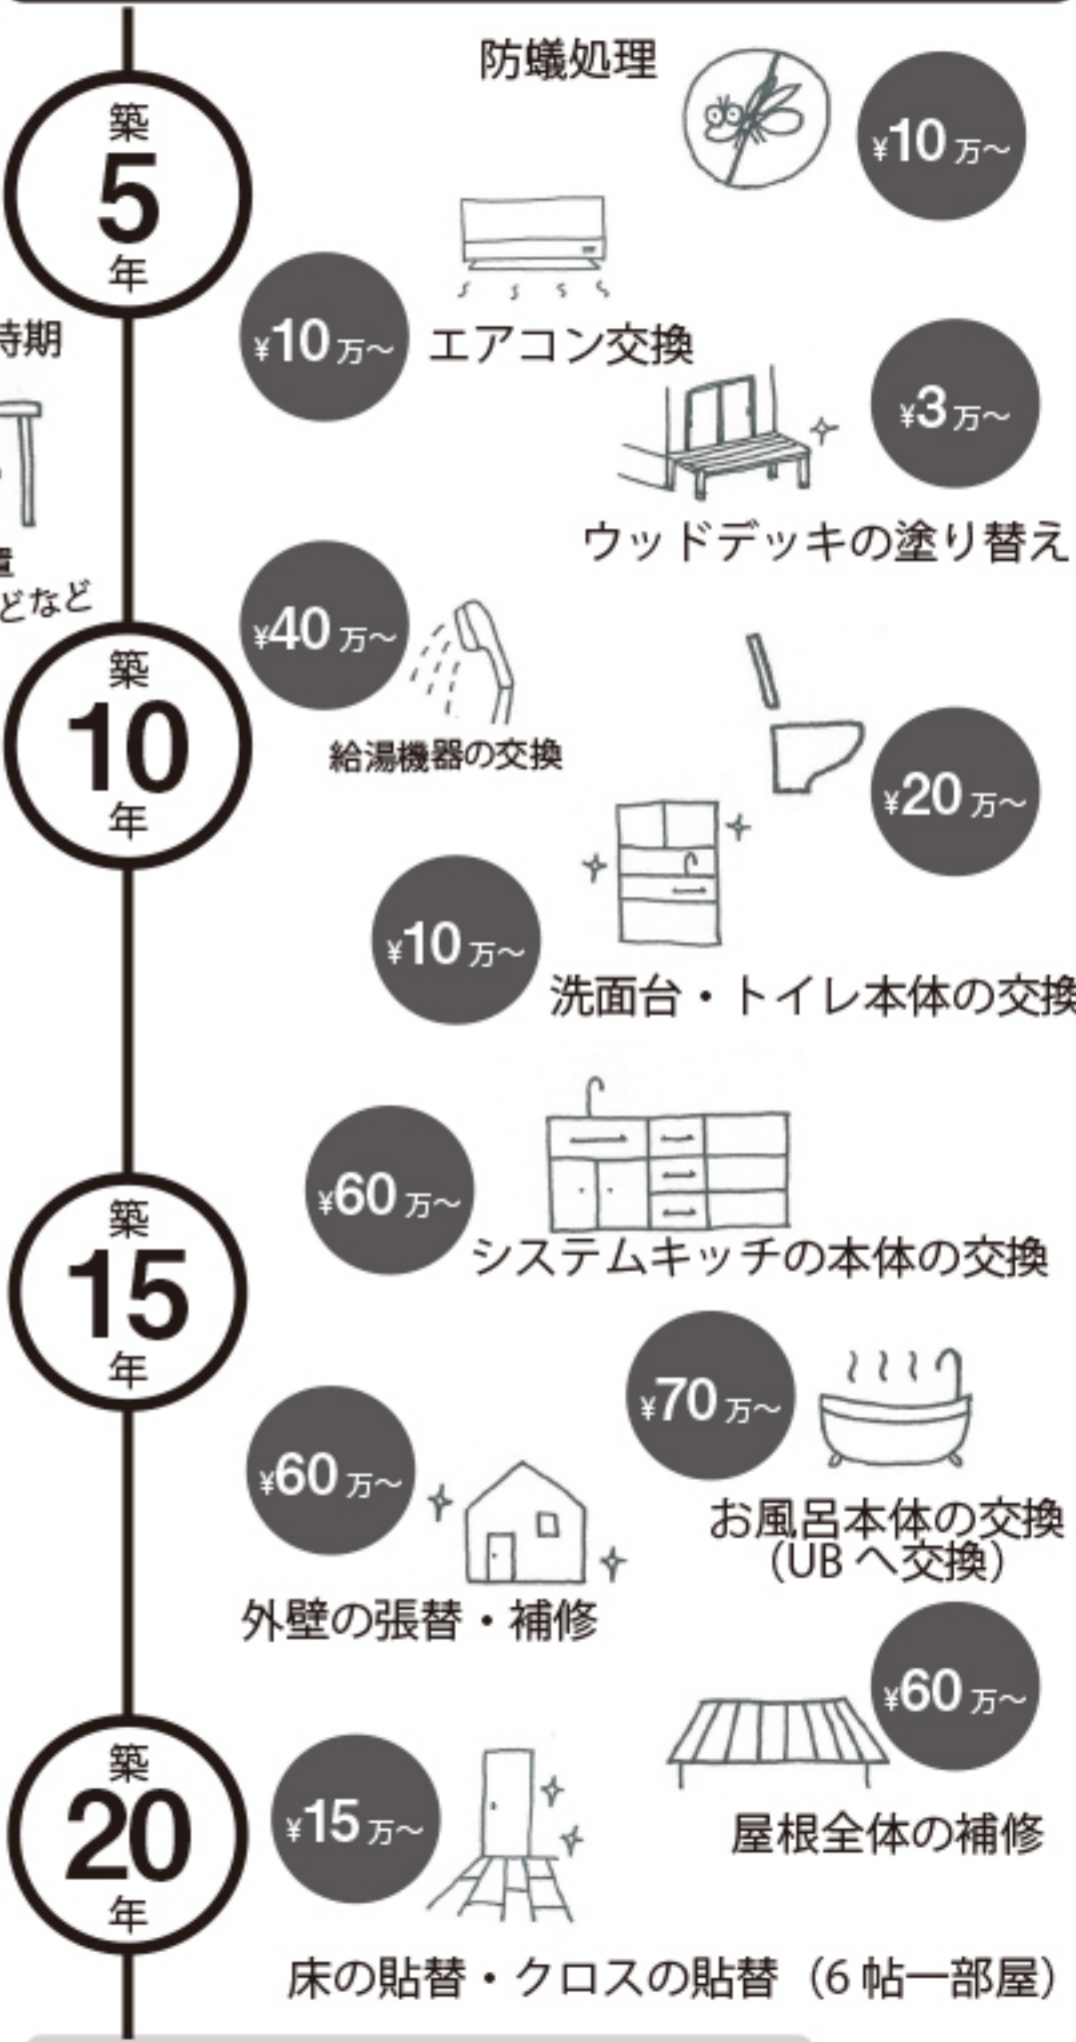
築5年

防蟻処理
¥10万~

時期

¥10万~
エアコン交換

¥3万~
ウッドデッキの塗り替え

置
どなど

築10年

¥40万~
給湯機器の交換

¥20万~

¥10万~
洗面台・トイレ本体の交換

¥60万~
システムキッチンの本体の交換

築15年

¥70万~
お風呂本体の交換
(UBへ交換)

¥60万~
外壁の張替・補修

¥60万~
屋根全体の補修

築20年

¥15万~
床の貼替・クロスの貼替(6帖一部屋)